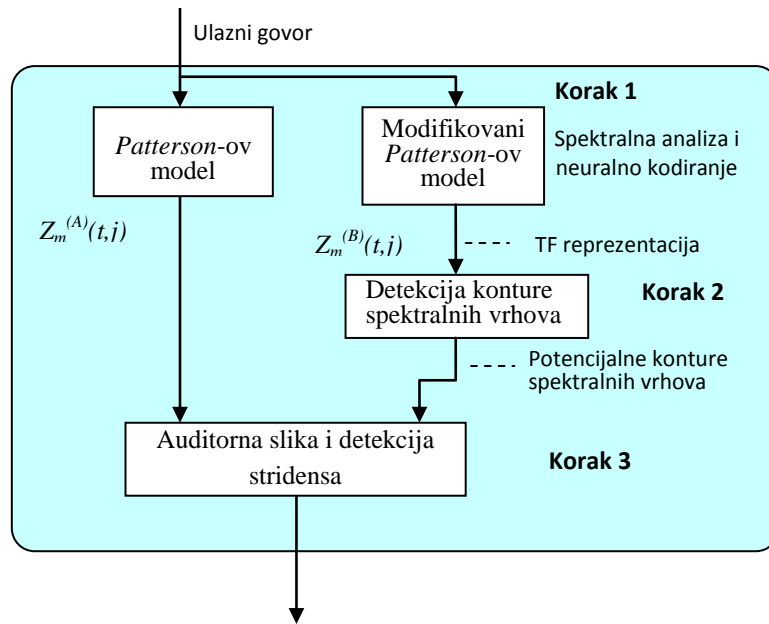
Ulazni govor

Korak 1

Patterson-ov model

Modifikovani Patterson-ov model

Spektralna analiza i neuralno kodiranje

$Z_m^{(A)}(t,j)$

$Z_m^{(B)}(t,j)$

TF reprezentacija

Detekcija konture spektralnih vrhova

Korak 2

Potencijalne konture spektralnih vrhova

Auditorna slika i detekcija stridensa

Korak 3